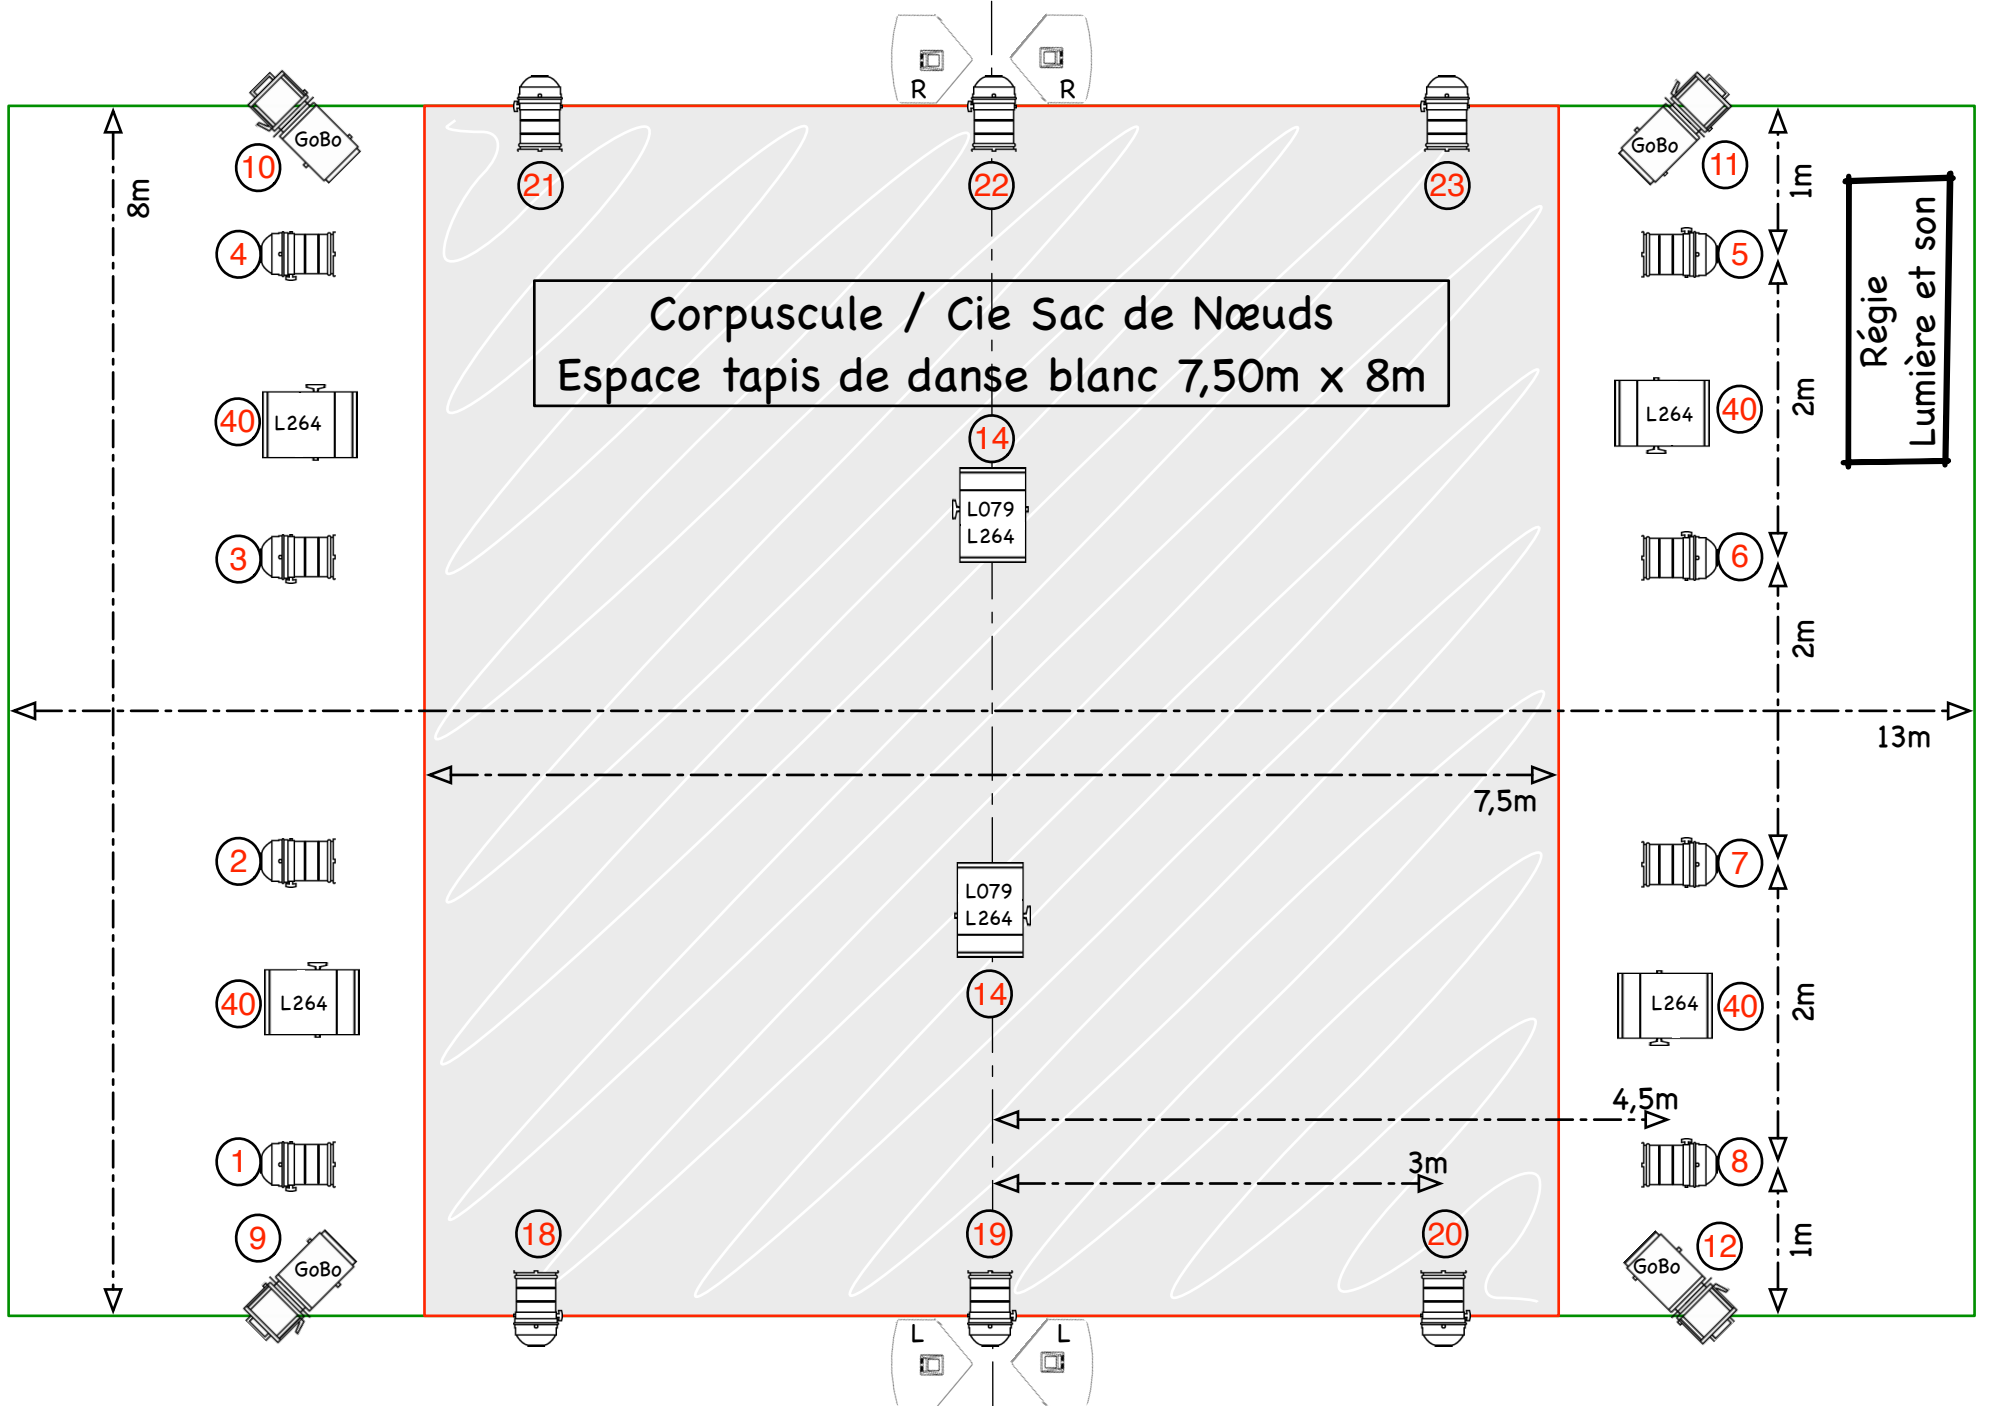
R R

GoBo 10

21 22 23

GoBo 11

8m

1m

4

5

Corpuscule / Cie Sac de Nœuds
Espace tapis de danse blanc 7,50m x 8m

Régie Lumière et son

40 L264

14

L264 40

2m

L079
L264

3

6

2m

13m

7,5m

2

L079
L264

7

40 L264

14

L264 40

2m

4,5m

1

3m

8

9 GoBo

18 19 20

12 GoBo

1m

L L